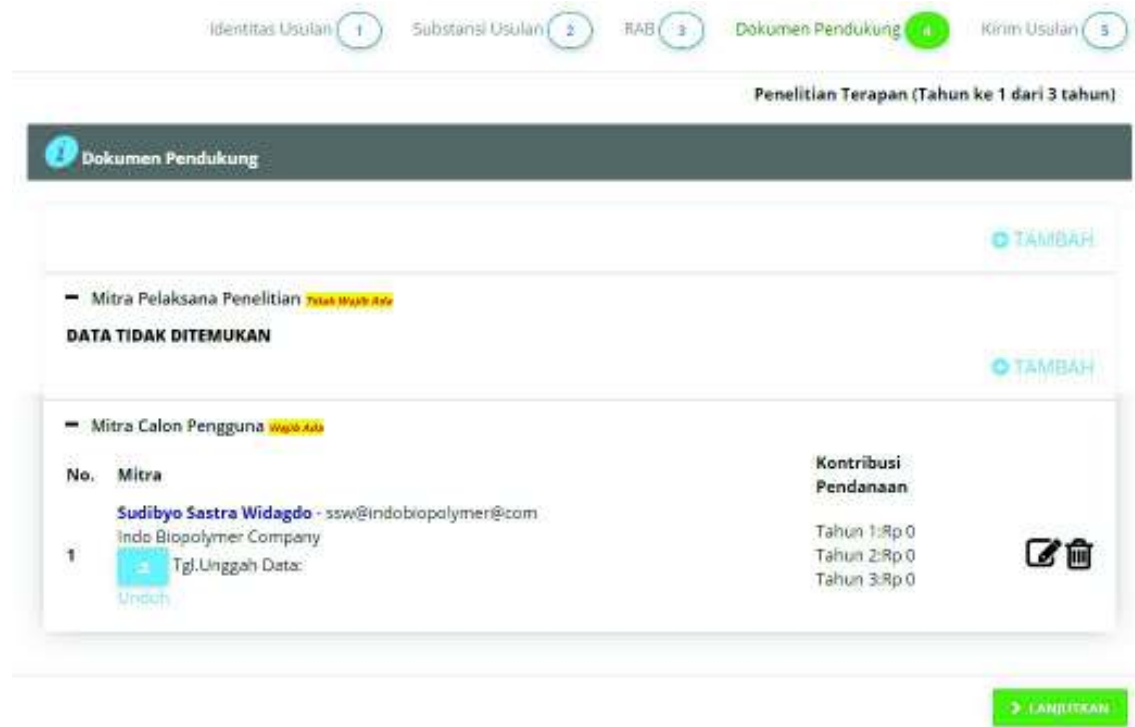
Identitas Usulan 1 Substansi Usulan 2 RAB 3 Dokumen Pendukung 4 Kirim Usulan 5

Penelitian Terapan (Tahun ke 1 dari 3 tahun)

Dokumen Pendukung

TAMBAH

Mitra Pelaksana Penelitian Tidak Wajib Ada

DATA TIDAK DITEMUKAN

TAMBAH

Mitra Calon Pengguna Wajib Ada

| No. | Mitra | Kontribusi Pendanaan |
|---|---|---|
| 1 | Sudibyo Sastra Widagdo - ssw@indobiopolymer@com Indo Biopolymer Company 2 Tgl.Unggah Data: Unduh | Tahun 1:Rp 0 Tahun 2:Rp 0 Tahun 3:Rp 0 |

LANJUTKAN